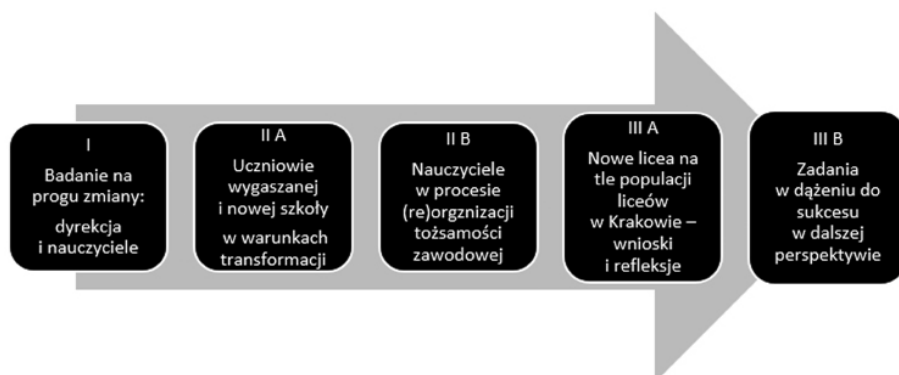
I
Badanie na progu zmiany: dyrekcja i nauczyciele

II A
Uczniowie wygaszanej i nowej szkoły w warunkach transformacji

II B
Nauczyciele w procesie (re)orgnizacji tożsamości zawodowej

III A
Nowe licea na tle populacji liceów w Krakowie – wnioski i refleksje

III B
Zadania w dążeniu do sukcesu w dalszej perspektywie